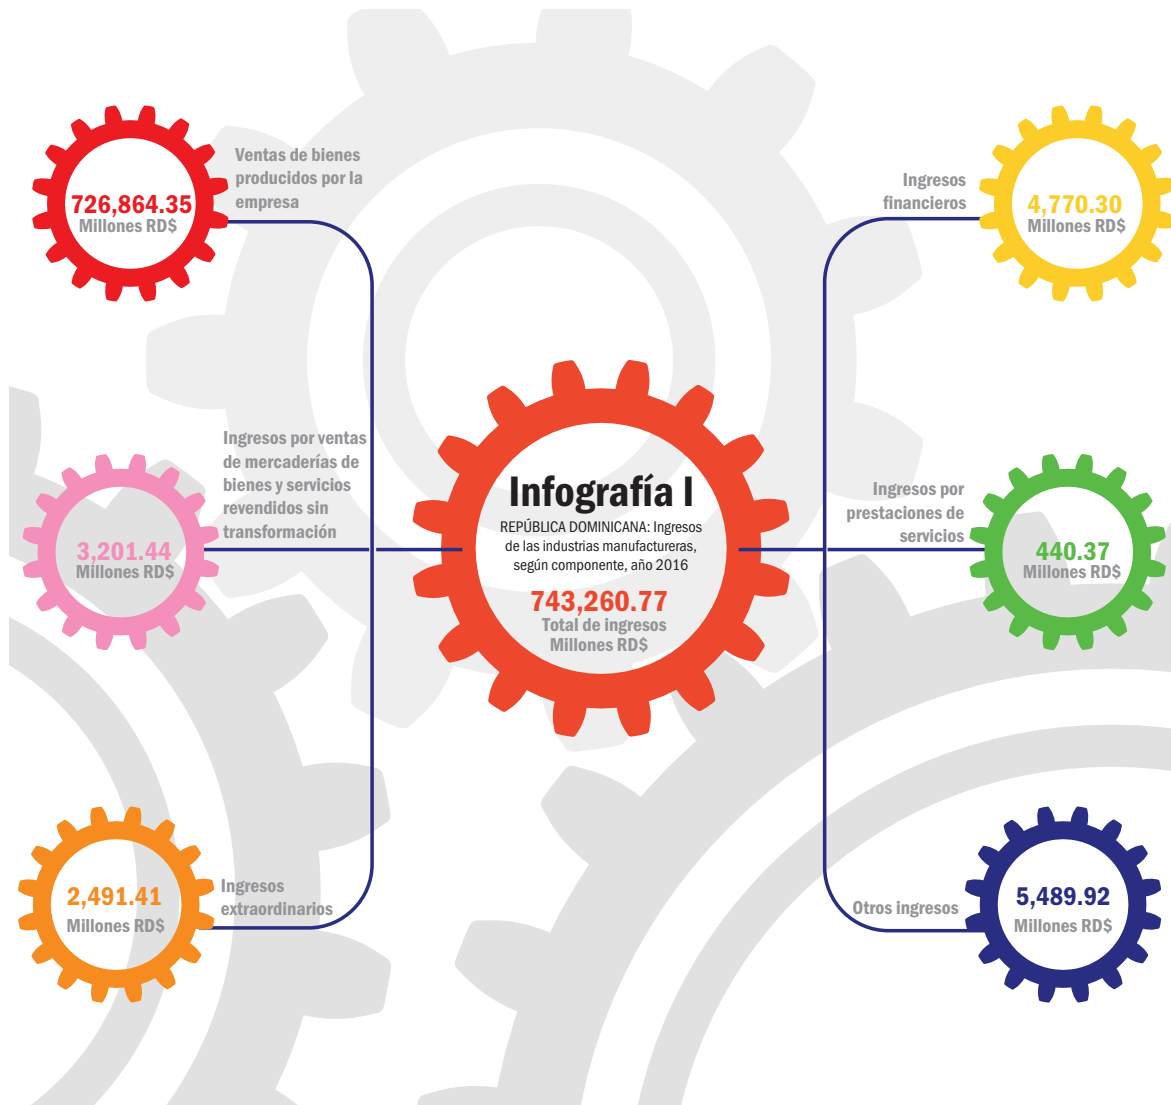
726,864.35
Millones RD$

Ventas de bienes producidos por la empresa

Ingresos financieros

4,770.30
Millones RD$

Ingresos por ventas de mercaderías de bienes y servicios revendidos sin transformación

3,201.44
Millones RD$

Infografía I
REPÚBLICA DOMINICANA: Ingresos de las industrias manufactureras, según componente, año 2016
743,260.77
Total de ingresos
Millones RD$

Ingresos por prestaciones de servicios

440.37
Millones RD$

2,491.41
Millones RD$

Ingresos extraordinarios

Otros ingresos

5,489.92
Millones RD$